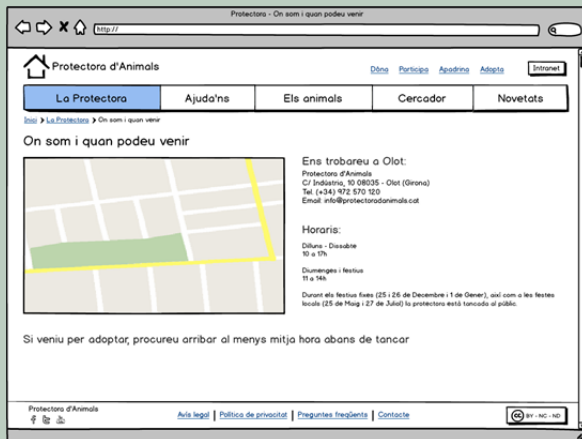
Protectora - On som i quan podeu venir

http://

Protectora d'Animals

Dóna Participa Apadrina Adopta Intranet

| La Protectora | Ajuda'ns | Els animals | Cercador | Novetats |
|---|---|---|---|---|

Inici > La Protectora > On som i quan podeu venir

On som i quan podeu venir

Ens trobareu a Olot:

Protectora d'Animals
C/ Indústria, 10 08035 - Olot (Girona)
Tel. (+34) 972 570 120
Email: info@protectoradanimals.cat

Horaris:

Dilluns - Dissabte
10 a 17h

Diumenges i festius
11 a 14h

Durant els festius fixes (25 i 26 de Decembre i 1 de Gener), així com a les festes locals (25 de Maig i 27 de Juliol) la protectora està tancada al públic.

Si veniu per adoptar, procureu arribar al menys mitja hora abans de tancar

Protectora d'Animals

Avís legal | Política de privacitat | Preguntes freqüents | Contacte

BY - NC - ND